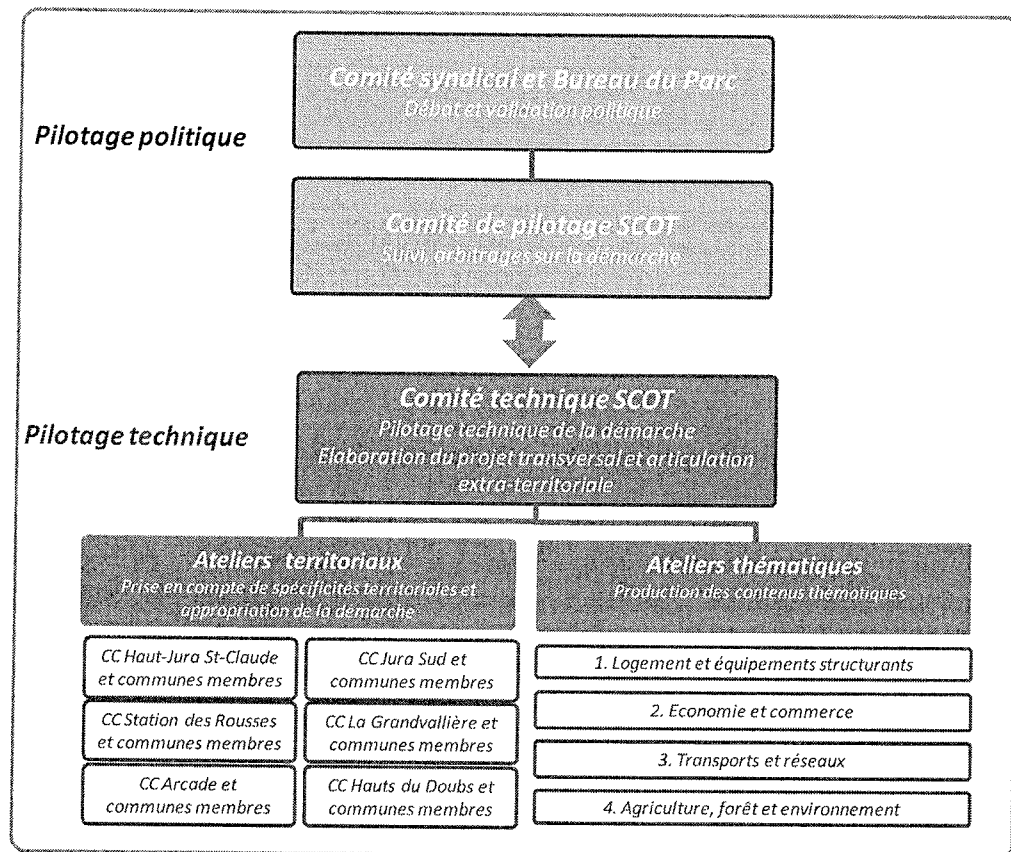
Pilotage politique

Comité syndical et Bureau du Parc
Débat et validation politique

Comité de pilotage SCOT
Suivi, arbitrages sur la démarche

Pilotage technique

Comité technique SCOT
Pilotage technique de la démarche
Elaboration du projet transversal et articulation extra-territoriale

Ateliers territoriaux
Prise en compte de spécificités territoriales et appropriation de la démarche

CC Haut-Jura St-Claude et communes membres

CC Jura Sud et communes membres

CC Station des Rousses et communes membres

CC La Grandvallière et communes membres

CC Arcade et communes membres

CC Hauts du Doubs et communes membres

Ateliers thématiques
Production des contenus thématiques

1. Logement et équipements structurants

2. Economie et commerce

3. Transports et réseaux

4. Agriculture, forêt et environnement